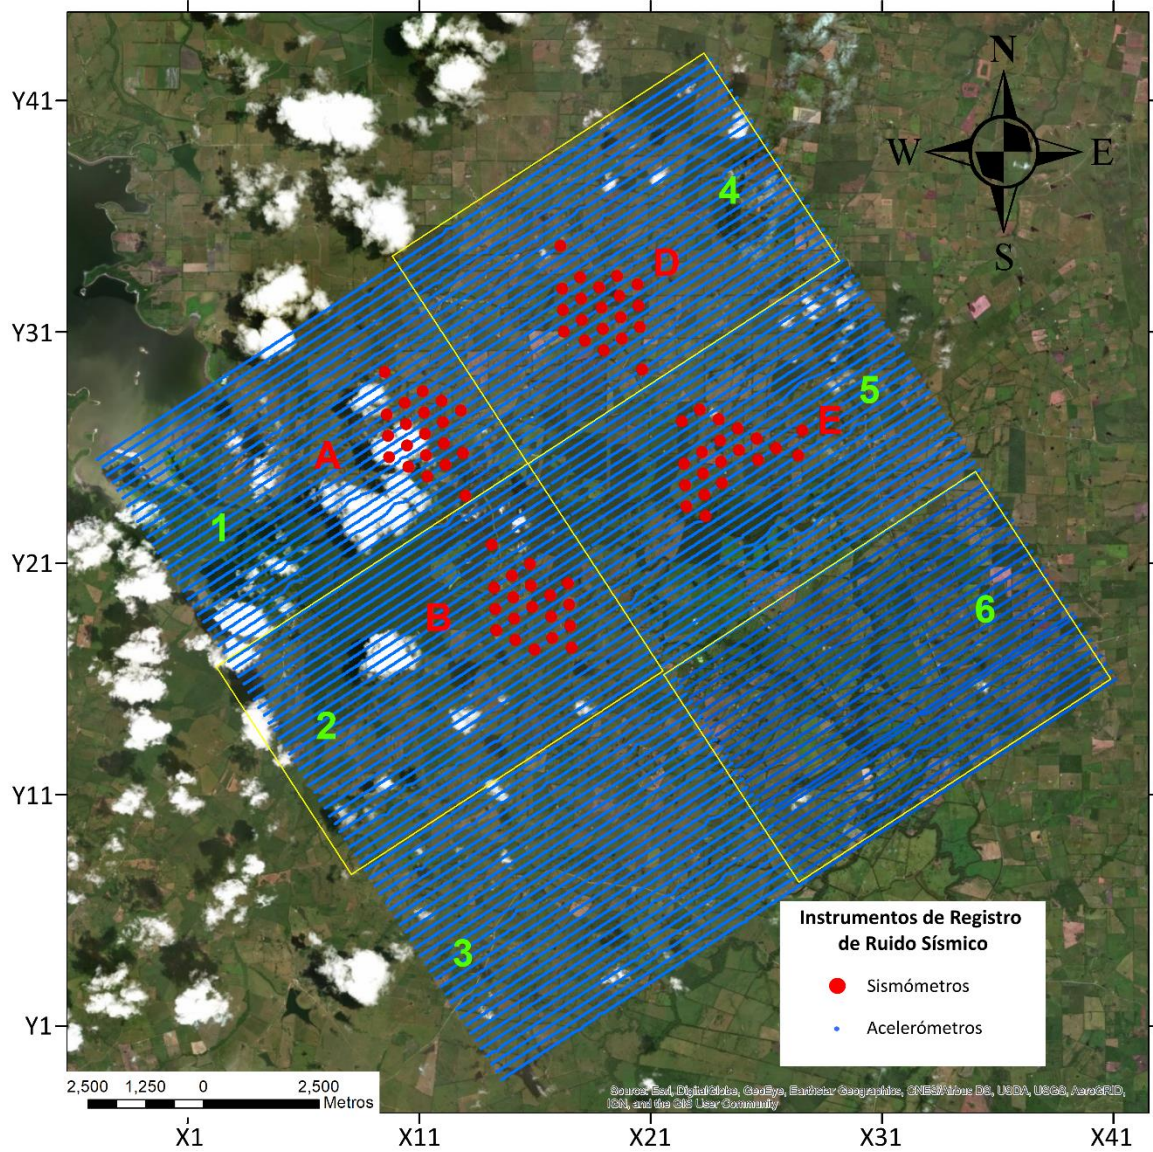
Y41
Y31
Y21
Y11
Y1

N
W
E
S

4
D
5
E
A
1
B
6
2
3

Instrumentos de Registro de Ruido Sísmico
Sismómetros
Acelerómetros

2,500 1,250 0 2,500
Metros

Source: Esri, DigitalGlobe, GeoEye, Earthstar Geographics, CNES/Airbus DS, USDA, USGS, AeroGRID, IGN, and the GIS User Community

X1
X11
X21
X31
X41